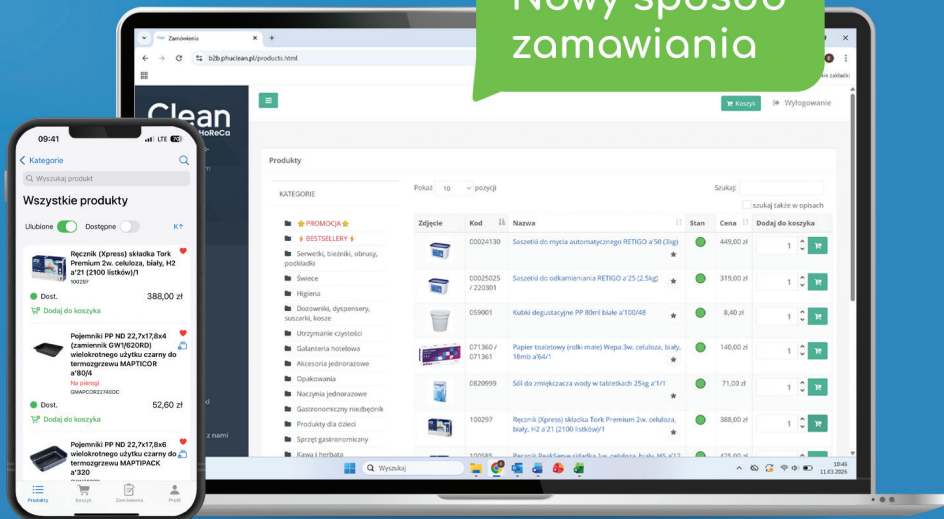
Nowy sposób zamawiania

Zamówienia
b2b.phuclean.pl/products.html

Clean
HoReCa

Koszyk
Wylogowanie

Produkty

KATEGORIE

PROMOCJA
BESTSELLERY
Serwetki, bieżniki, obrusy, podkładki
Świece
Higiena
Dozowniki, dyspensery, suszarki, kosze
Utrzymanie czystości
Galanteria hotelowa
Akcesoria jednorazowe
Opakowania
Naczynia jednorazowe
Gastronomiczny niezbędnik
Produkty dla dzieci
Sprzęt gastronomiczny
Kawa i herbata

Pokaż 10 pozycji
Szukaj:
szukaj także w opisach

| Zdjęcie | Kod | Nazwa | Stan | Cena | Dodaj do koszyka |
|---|---|---|---|---|---|
| | 00024130 | Saszetki do mycia automatycznego RETIGO a'50 (3kg) | | 449,00 zł | 1 |
| | 00025025 / 220301 | Saszetki do odkamieniania RETIGO a'25 (2.5kg) | | 319,00 zł | 1 |
| | 059001 | Kubki degustacyjne PP 80ml białe a'100/48 | | 8,40 zł | 1 |
| | 071360 / 071361 | Papier toaletowy (rolki małe) Wepa 3w. celuloza, biały, 18mb a'64/1 | | 140,00 zł | 1 |
| | 0820999 | Sól do zmiękczacza wody w tabletkach 25kg a'1/1 | | 71,00 zł | 1 |
| | 100297 | Ręcznik (Xpress) składka Tork Premium 2w. celuloza, biały, H2 a'21 (2100 listków)/1 | | 388,00 zł | 1 |
| | 100585 | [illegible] | | 425,00 zł | |

Wyszukaj
10:46
11.03.2026

09:41
LTE
Kategorie
Wyszukaj produkt
Wszystkie produkty
Ulubione
Dostępne

Ręcznik (Xpress) składka Tork Premium 2w. celuloza, biały, H2 a'21 (2100 listków)/1
100297
Dost.
388,00 zł
Dodaj do koszyka

Pojemniki PP ND 22,7x17,8x4 (zamiennik GW1/620RD) wielokrotnego użytku czarny do termozgrzewu MAPTICOR a'80/4
Na pierogi
GMAPCOR227400C
Dost.
52,60 zł
Dodaj do koszyka

Pojemniki PP ND 22,7x17,8x6 wielokrotnego użytku czarny do termozgrzewu MAPTIPACK a'320

Produkty
Koszyk
Zamówienia
Profil

z nami